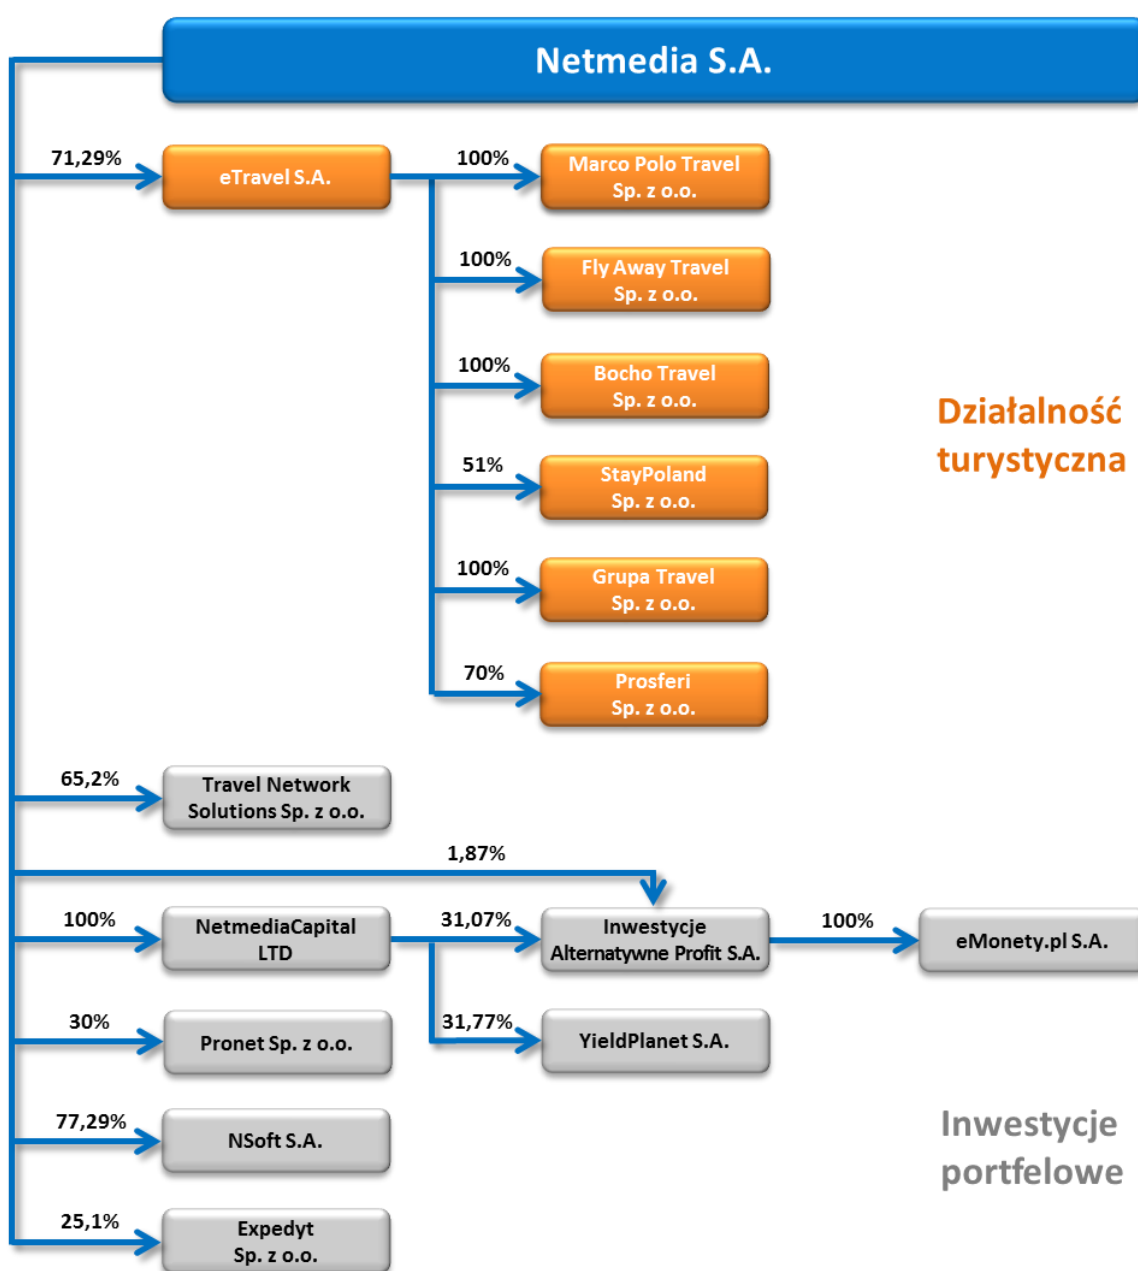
Netmedia S.A.

71,29%
eTravel S.A.

100%
Marco Polo Travel Sp. z o.o.

100%
Fly Away Travel Sp. z o.o.

100%
Bocho Travel Sp. z o.o.

51%
StayPoland Sp. z o.o.

100%
Grupa Travel Sp. z o.o.

70%
Prosferi Sp. z o.o.

Działalność turystyczna

65,2%
Travel Network Solutions Sp. z o.o.

1,87%

100%
NetmediaCapital LTD

31,07%
Inwestycje Alternatywne Profit S.A.

100%
eMonety.pl S.A.

30%
Pronet Sp. z o.o.

31,77%
YieldPlanet S.A.

77,29%
NSoft S.A.

Inwestycje portfelowe

25,1%
Expedyt Sp. z o.o.